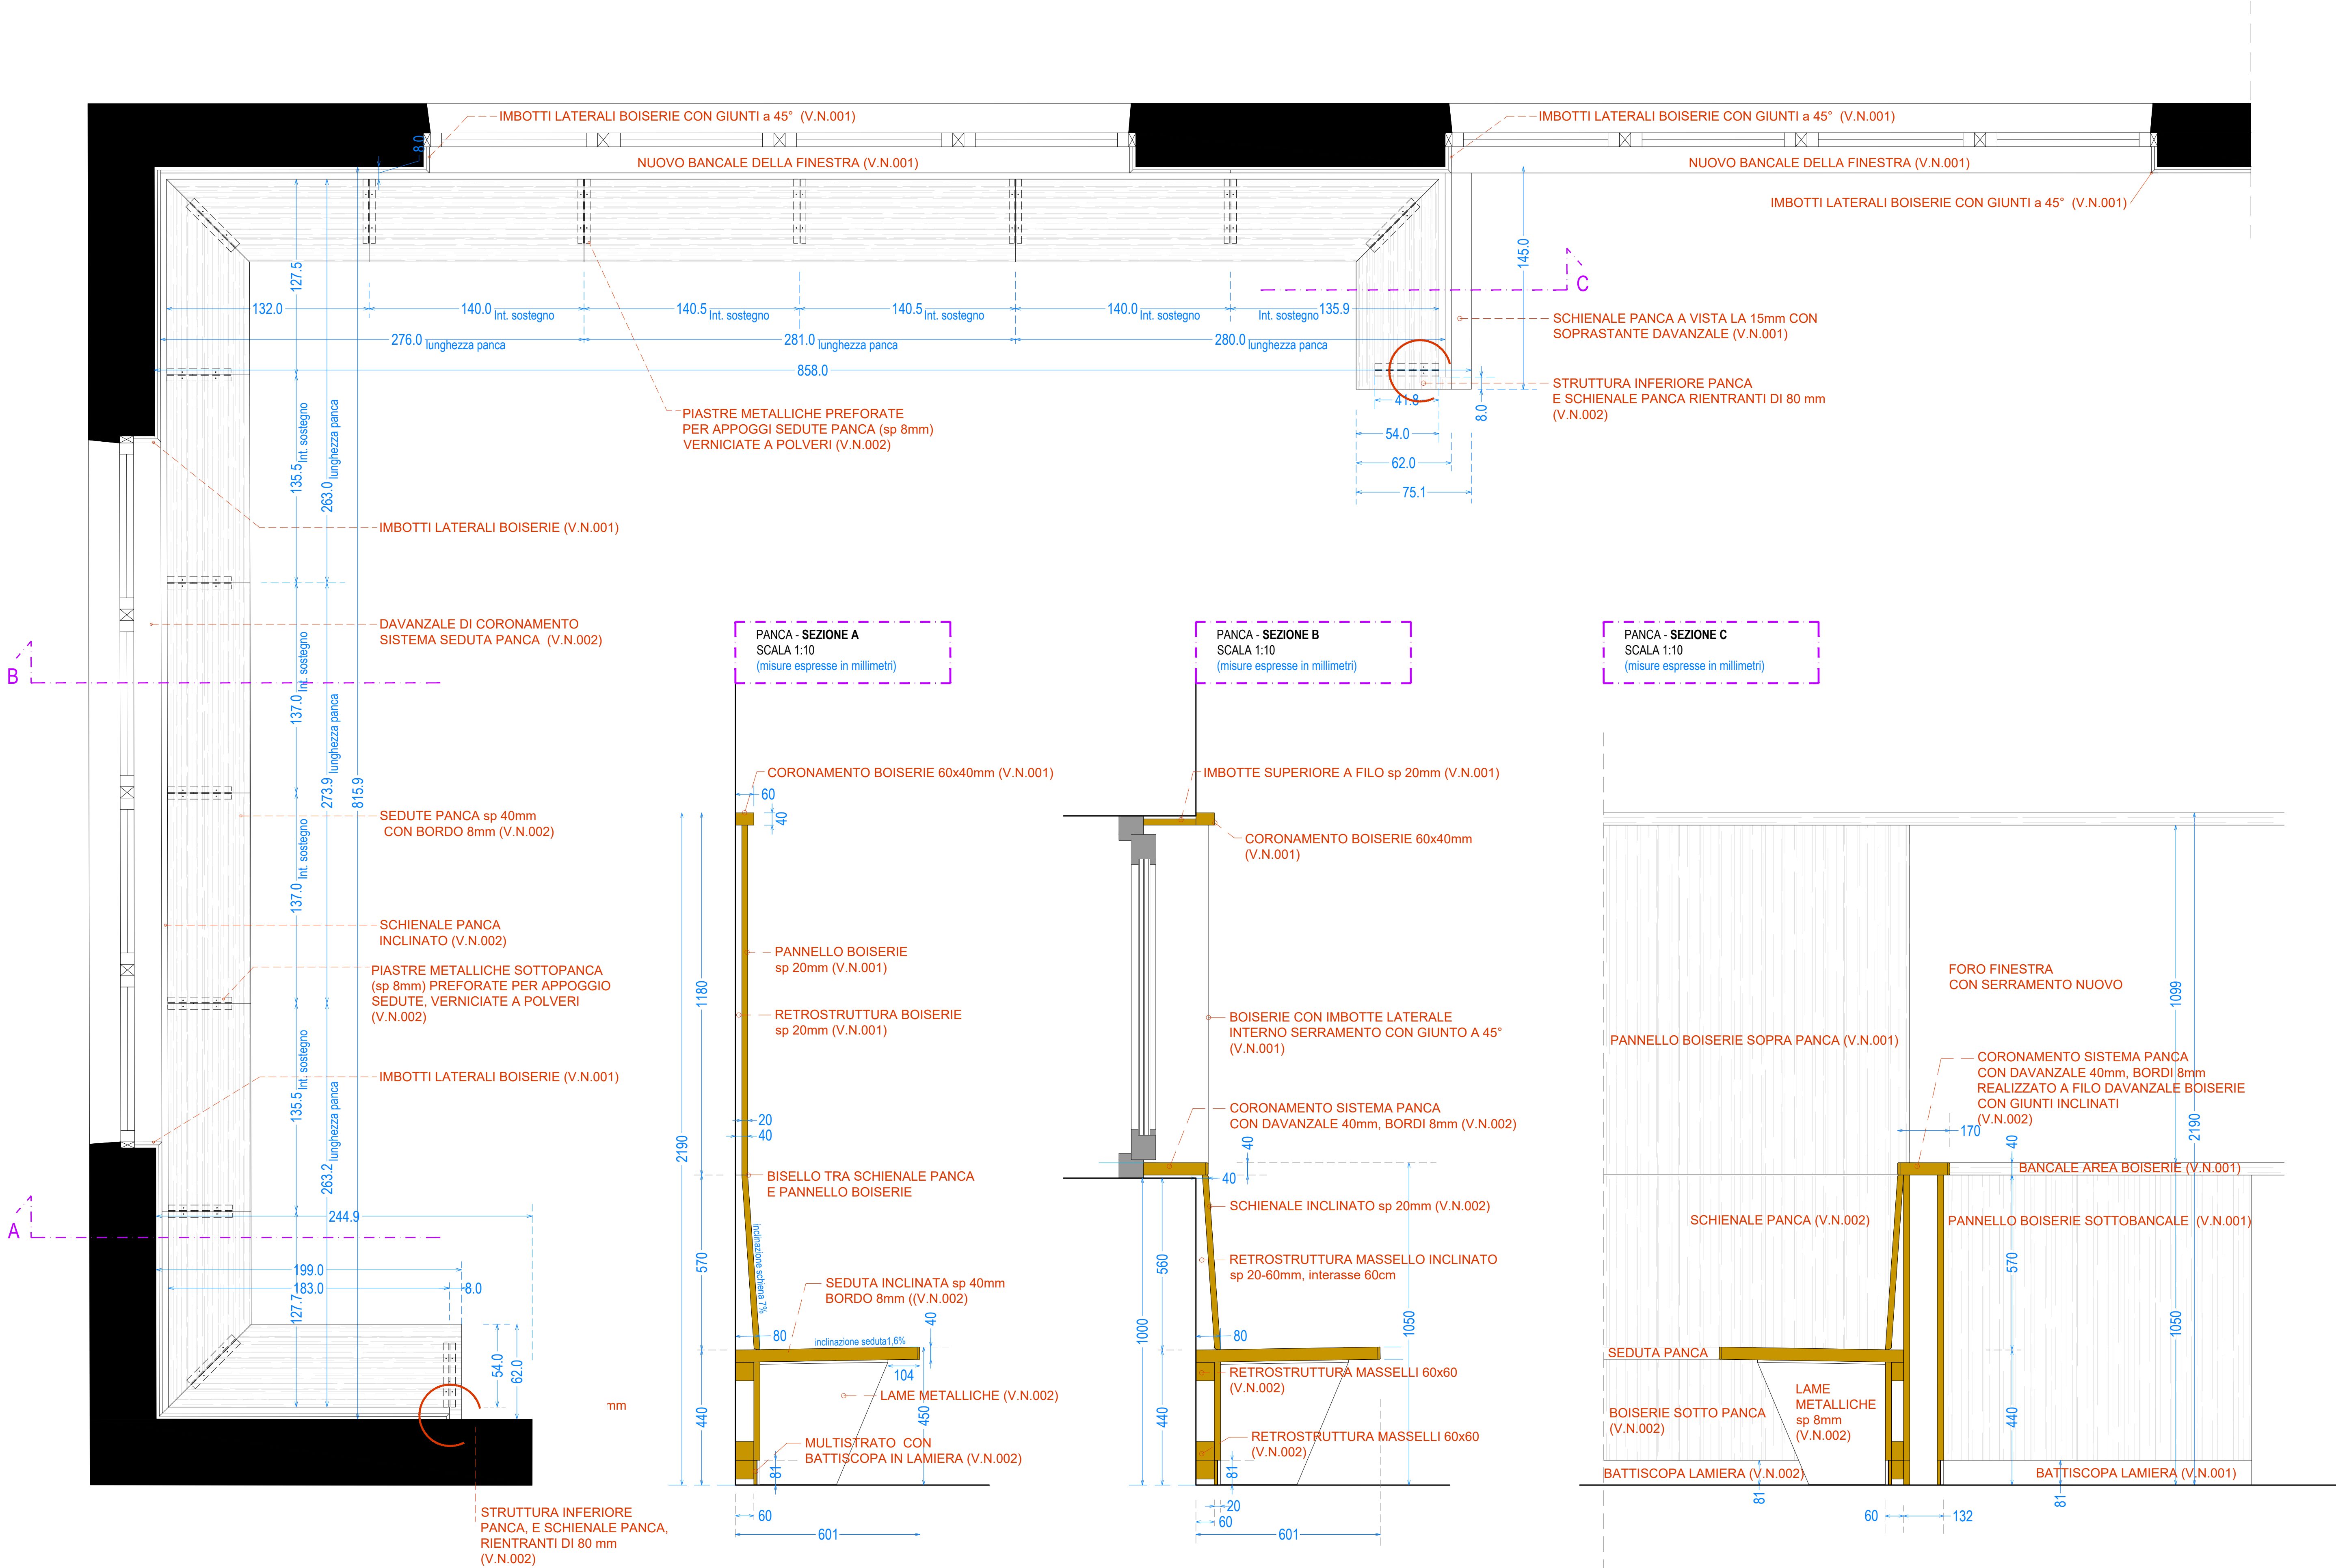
IMBOTTI LATERALI BOISERIE CON GIUNTI a 45° (V.N.001)
NUOVO BANCALE DELLA FINESTRA (V.N.001)
IMBOTTI LATERALI BOISERIE CON GIUNTI a 45° (V.N.001)
NUOVO BANCALE DELLA FINESTRA (V.N.001)
IMBOTTI LATERALI BOISERIE CON GIUNTI a 45° (V.N.001)
8.0
127.5
132.0
140.0 Int. sostegno
140.5 Int. sostegno
140.5 Int. sostegno
140.0 Int. sostegno
Int. sostegno 135.9
276.0 lunghezza panca
281.0 lunghezza panca
280.0 lunghezza panca
858.0
145.0
C
SCHIENALE PANCA A VISTA LA 15mm CON SOPRASTANTE DAVANZALE (V.N.001)
STRUTTURA INFERIORE PANCA E SCHIENALE PANCA RIENTRANTI DI 80 mm (V.N.002)
41.8
8.0
54.0
62.0
75.1
PIASTRE METALLICHE PREFORATE PER APPOGGI SEDUTE PANCA (sp 8mm) VERNICIATE A POLVERI (V.N.002)
135.5 Int. sostegno
263.0 lunghezza panca
IMBOTTI LATERALI BOISERIE (V.N.001)
DAVANZALE DI CORONAMENTO SISTEMA SEDUTA PANCA (V.N.002)
B
137.0 Int. sostegno
273.9 lunghezza panca
815.9
SEDUTE PANCA sp 40mm CON BORDO 8mm (V.N.002)
137.0 Int. sostegno
SCHIENALE PANCA INCLINATO (V.N.002)
PIASTRE METALLICHE SOTTOPANCA (sp 8mm) PREFORATE PER APPOGGIO SEDUTE, VERNICIATE A POLVERI (V.N.002)
135.5 Int. sostegno
263.2 lunghezza panca
IMBOTTI LATERALI BOISERIE (V.N.001)
244.9
A
199.0
183.0
8.0
127.7
54.0
62.0
mm
STRUTTURA INFERIORE PANCA, E SCHIENALE PANCA, RIENTRANTI DI 80 mm (V.N.002)
PANCA - SEZIONE A
SCALA 1:10
(misure espresse in millimetri)
CORONAMENTO BOISERIE 60x40mm (V.N.001)
60
40
PANNELLO BOISERIE sp 20mm (V.N.001)
RETROSTRUTTURA BOISERIE sp 20mm (V.N.001)
1180
2190
20
40
BISELLO TRA SCHIENALE PANCA E PANNELLO BOISERIE
inclinazione schiena 7%
570
SEDUTA INCLINATA sp 40mm BORDO 8mm ((V.N.002)
80
inclinazione seduta1,6%
40
104
LAME METALLICHE (V.N.002)
450
440
MULTISTRATO CON BATTISCOPA IN LAMIERA (V.N.002)
81
60
601
PANCA - SEZIONE B
SCALA 1:10
(misure espresse in millimetri)
IMBOTTE SUPERIORE A FILO sp 20mm (V.N.001)
CORONAMENTO BOISERIE 60x40mm (V.N.001)
BOISERIE CON IMBOTTE LATERALE INTERNO SERRAMENTO CON GIUNTO A 45° (V.N.001)
CORONAMENTO SISTEMA PANCA CON DAVANZALE 40mm, BORDI 8mm (V.N.002)
40
40
SCHIENALE INCLINATO sp 20mm (V.N.002)
560
RETROSTRUTTURA MASSELLO INCLINATO sp 20-60mm, interasse 60cm
1000
1050
80
RETROSTRUTTURA MASSELLI 60x60 (V.N.002)
440
RETROSTRUTTURA MASSELLI 60x60 (V.N.002)
81
20
60
601
PANCA - SEZIONE C
SCALA 1:10
(misure espresse in millimetri)
FORO FINESTRA CON SERRAMENTO NUOVO
1099
PANNELLO BOISERIE SOPRA PANCA (V.N.001)
CORONAMENTO SISTEMA PANCA CON DAVANZALE 40mm, BORDI 8mm REALIZZATO A FILO DAVANZALE BOISERIE CON GIUNTI INCLINATI (V.N.002)
170
40
2190
BANCALE AREA BOISERIE (V.N.001)
SCHIENALE PANCA (V.N.002)
PANNELLO BOISERIE SOTTOBANCALE (V.N.001)
570
1050
SEDUTA PANCA
LAME METALLICHE sp 8mm (V.N.002)
BOISERIE SOTTO PANCA (V.N.002)
440
BATTISCOPA LAMIERA (V.N.002)
BATTISCOPA LAMIERA (V.N.001)
81
81
60
132